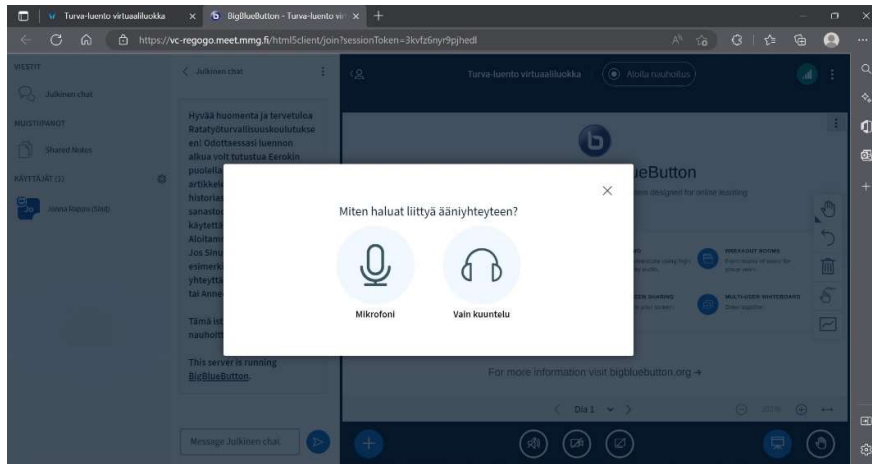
Turva-luento virtuaaliluokka
BigBlueButton - Turva-luento vir

https://vc-regogo.meet.mmg.fi/html5client/join?sessionToken=3kvfz6nyr9pjhedl

VIESTIT
Julkinen chat
MUISTIINPANOT
Shared Notes
KÄYTTÄJÄT (1)
Janna Roppo (Sinä)

Julkinen chat

Hyvää huomenta ja tervetuloa Ratatyöturvallisuuskoulutukseen! Odottaessasi luennon alkua voit tutustua Eerokin puolella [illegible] artikkeli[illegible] historia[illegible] sanasto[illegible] käytettä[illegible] Aloitam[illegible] Jos Sinu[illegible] esimerki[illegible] yhteyttä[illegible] tai Anne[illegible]

Tämä is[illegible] nauhoitt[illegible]

This server is running BigBlueButton.

Message Julkinen chat

Turva-luento virtuaaliluokka
Aloita nauhoitus

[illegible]eButton

For more information visit bigbluebutton.org →

Dia 1

Miten haluat liittyä ääniyhteyteen?

Mikrofoni
Vain kuuntelu